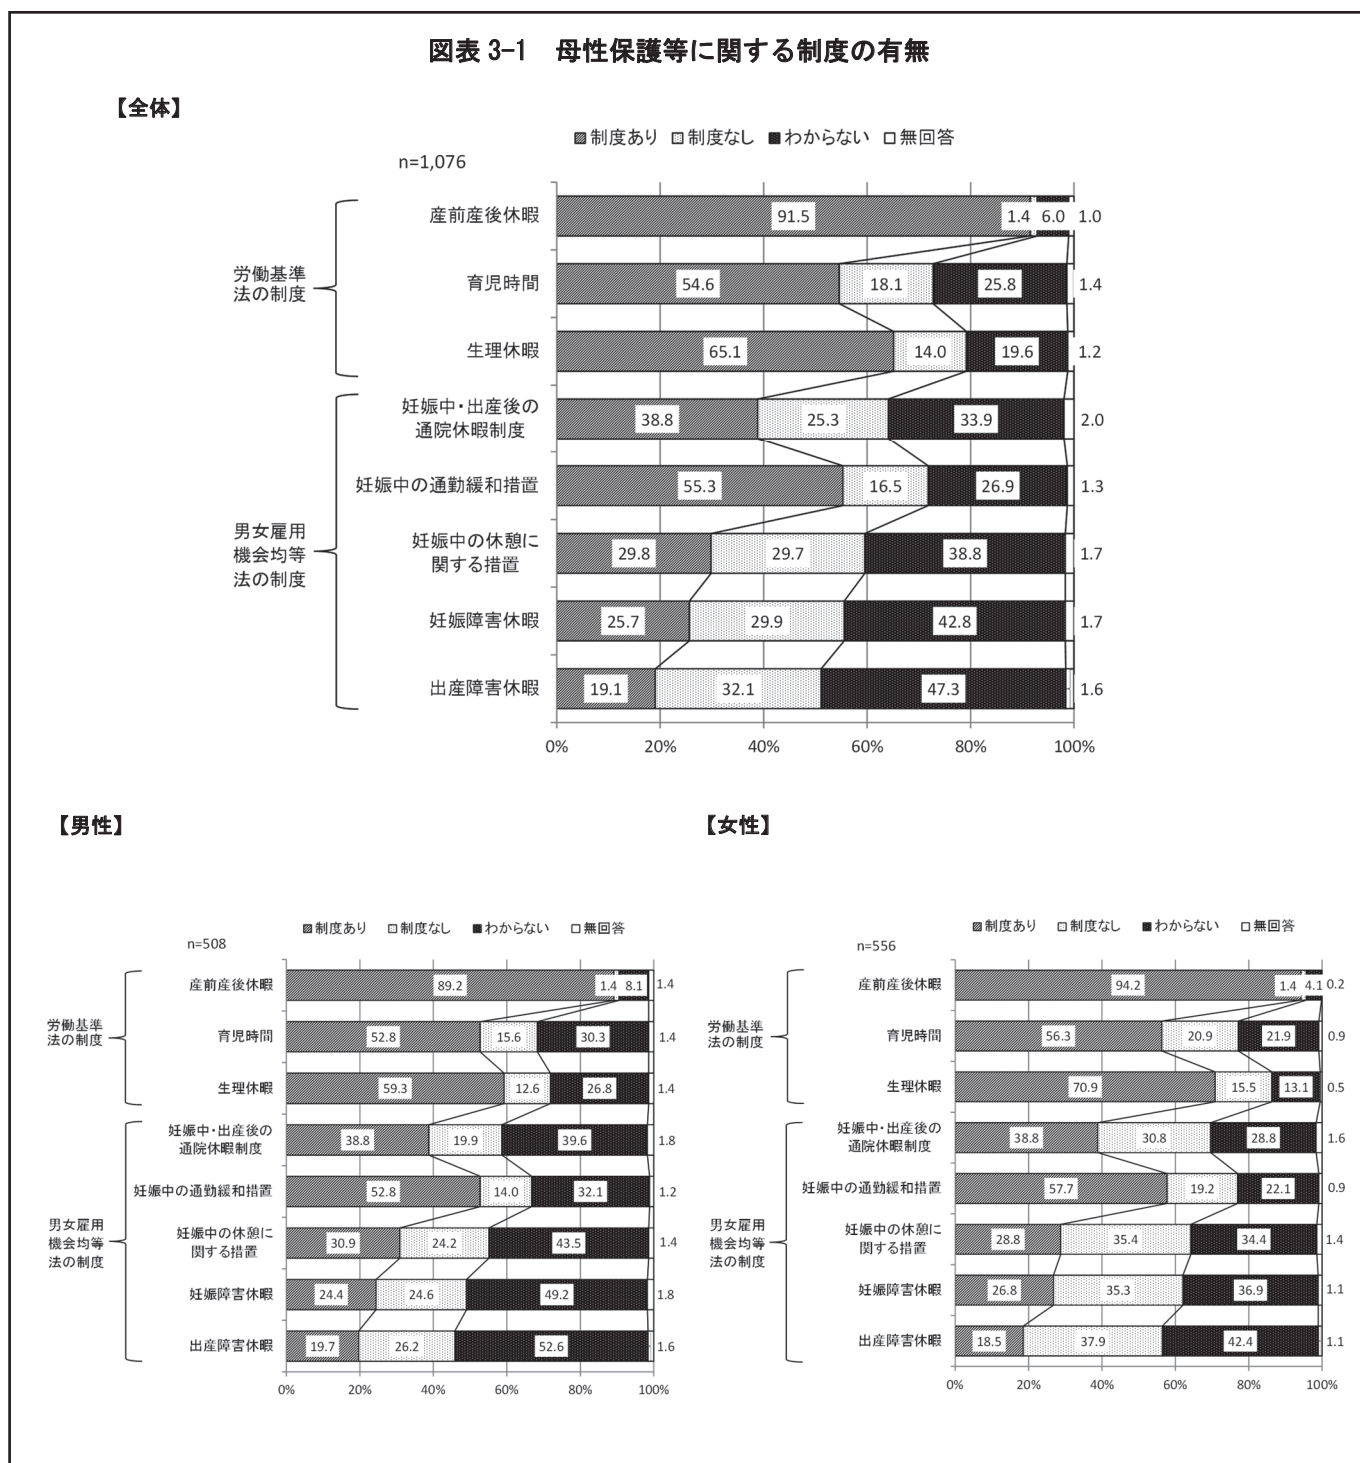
図表 3-1　母性保護等に関する制度の有無

【全体】

▨制度あり　▤制度なし　■わからない　□無回答

n=1,076

| | | 制度あり | 制度なし | わからない | 無回答 |
|---|---|---|---|---|---|
| 労働基準法の制度 | 産前産後休暇 | 91.5 | 1.4 | 6.0 | 1.0 |
| | 育児時間 | 54.6 | 18.1 | 25.8 | 1.4 |
| | 生理休暇 | 65.1 | 14.0 | 19.6 | 1.2 |
| 男女雇用機会均等法の制度 | 妊娠中・出産後の通院休暇制度 | 38.8 | 25.3 | 33.9 | 2.0 |
| | 妊娠中の通勤緩和措置 | 55.3 | 16.5 | 26.9 | 1.3 |
| | 妊娠中の休憩に関する措置 | 29.8 | 29.7 | 38.8 | 1.7 |
| | 妊娠障害休暇 | 25.7 | 29.9 | 42.8 | 1.7 |
| | 出産障害休暇 | 19.1 | 32.1 | 47.3 | 1.6 |

0%　20%　40%　60%　80%　100%

【男性】

▨制度あり　▤制度なし　■わからない　□無回答

n=508

| | | 制度あり | 制度なし | わからない | 無回答 |
|---|---|---|---|---|---|
| 労働基準法の制度 | 産前産後休暇 | 89.2 | 1.4 | 8.1 | 1.4 |
| | 育児時間 | 52.8 | 15.6 | 30.3 | 1.4 |
| | 生理休暇 | 59.3 | 12.6 | 26.8 | 1.4 |
| 男女雇用機会均等法の制度 | 妊娠中・出産後の通院休暇制度 | 38.8 | 19.9 | 39.6 | 1.8 |
| | 妊娠中の通勤緩和措置 | 52.8 | 14.0 | 32.1 | 1.2 |
| | 妊娠中の休憩に関する措置 | 30.9 | 24.2 | 43.5 | 1.4 |
| | 妊娠障害休暇 | 24.4 | 24.6 | 49.2 | 1.8 |
| | 出産障害休暇 | 19.7 | 26.2 | 52.6 | 1.6 |

0%　20%　40%　60%　80%　100%

【女性】

▨制度あり　▤制度なし　■わからない　□無回答

n=556

| | | 制度あり | 制度なし | わからない | 無回答 |
|---|---|---|---|---|---|
| 労働基準法の制度 | 産前産後休暇 | 94.2 | 1.4 | 4.1 | 0.2 |
| | 育児時間 | 56.3 | 20.9 | 21.9 | 0.9 |
| | 生理休暇 | 70.9 | 15.5 | 13.1 | 0.5 |
| 男女雇用機会均等法の制度 | 妊娠中・出産後の通院休暇制度 | 38.8 | 30.8 | 28.8 | 1.6 |
| | 妊娠中の通勤緩和措置 | 57.7 | 19.2 | 22.1 | 0.9 |
| | 妊娠中の休憩に関する措置 | 28.8 | 35.4 | 34.4 | 1.4 |
| | 妊娠障害休暇 | 26.8 | 35.3 | 36.9 | 1.1 |
| | 出産障害休暇 | 18.5 | 37.9 | 42.4 | 1.1 |

0%　20%　40%　60%　80%　100%